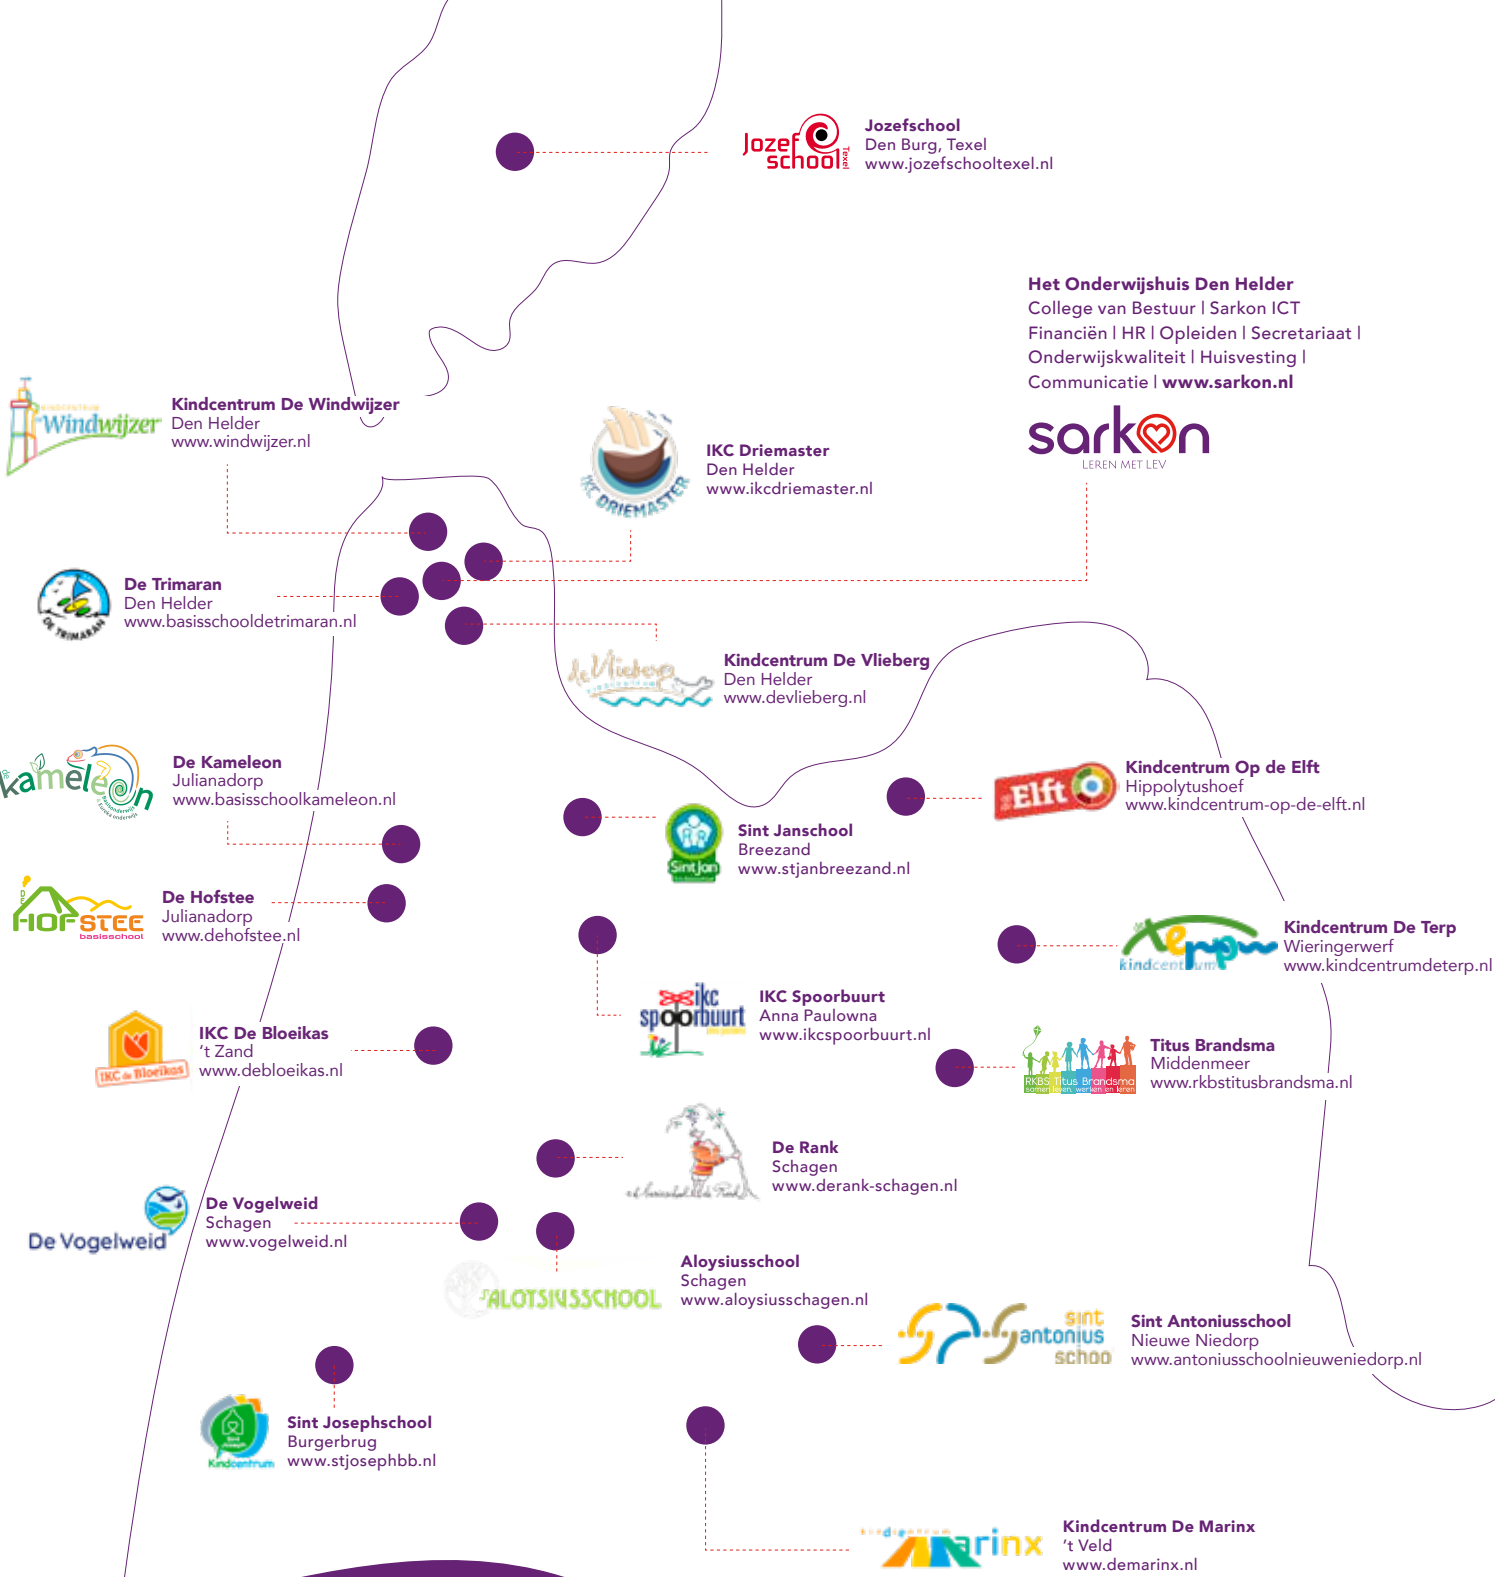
Jozef school Texel

Jozefschool
Den Burg, Texel
www.jozefschooltexel.nl

Het Onderwijshuis Den Helder
College van Bestuur | Sarkon ICT
Financiën | HR | Opleiden | Secretariaat |
Onderwijskwaliteit | Huisvesting |
Communicatie | www.sarkon.nl

sarkon
LEREN MET LEV

Windwijzer

Kindcentrum De Windwijzer
Den Helder
www.windwijzer.nl

IKC DRIEMASTER

IKC Driemaster
Den Helder
www.ikcdriemaster.nl

DE TRIMARAN

De Trimaran
Den Helder
www.basisschooldetrimaran.nl

de Vlieberg

Kindcentrum De Vlieberg
Den Helder
www.devlieberg.nl

de kameleon

De Kameleon
Julianadorp
www.basisschoolkameleon.nl

Elft

Kindcentrum Op de Elft
Hippolytushoef
www.kindcentrum-op-de-elft.nl

Sint Jan

Sint Janschool
Breezand
www.stjanbreezand.nl

DE HOFSTEE basisschool

De Hofstee
Julianadorp
www.dehofstee.nl

kindcentrum terp

Kindcentrum De Terp
Wieringerwerf
www.kindcentrumdeterp.nl

ikc spoorbuurt

IKC Spoorbuurt
Anna Paulowna
www.ikcspoorbuurt.nl

IKC de Bloeikas

IKC De Bloeikas
't Zand
www.debloeikas.nl

RKBS Titus Brandsma
samen leven, werken en leren

Titus Brandsma
Middenmeer
www.rkbstitusbrandsma.nl

De Rank
Schagen
www.derank-schagen.nl

De Vogelweid

De Vogelweid
Schagen
www.vogelweid.nl

ALOYSIUSSCHOOL

Aloysiusschool
Schagen
www.aloysiusschagen.nl

sint antonius school

Sint Antoniusschool
Nieuwe Niedorp
www.antoniusschoolnieuweniedorp.nl

Kindcentrum

Sint Josephschool
Burgerbrug
www.stjosephbb.nl

kindcentrum marinx

Kindcentrum De Marinx
't Veld
www.demarinx.nl